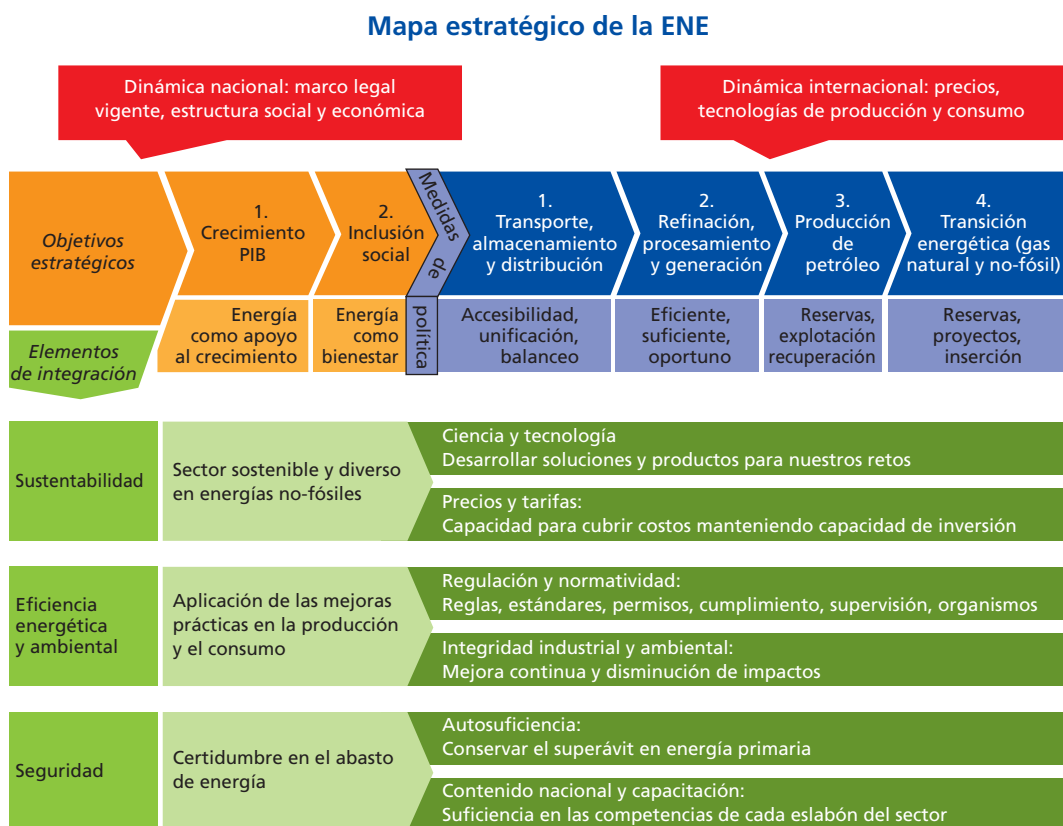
Mapa estratégico de la ENE

Dinámica nacional: marco legal vigente, estructura social y económica

Dinámica internacional: precios, tecnologías de producción y consumo

Objetivos estratégicos

1. Crecimiento PIB

2. Inclusión social

Medidas de política

1. Transporte, almacenamiento y distribución

2. Refinación, procesamiento y generación

3. Producción de petróleo

4. Transición energética (gas natural y no-fósil)

Elementos de integración

Energía como apoyo al crecimiento

Energía como bienestar

Accesibilidad, unificación, balanceo

Eficiente, suficiente, oportuno

Reservas, explotación recuperación

Reservas, proyectos, inserción

Sustentabilidad

Sector sostenible y diverso en energías no-fósiles

Ciencia y tecnología
Desarrollar soluciones y productos para nuestros retos

Precios y tarifas:
Capacidad para cubrir costos manteniendo capacidad de inversión

Eficiencia energética y ambiental

Aplicación de las mejoras prácticas en la producción y el consumo

Regulación y normatividad:
Reglas, estándares, permisos, cumplimiento, supervisión, organismos

Integridad industrial y ambiental:
Mejora continua y disminución de impactos

Seguridad

Certidumbre en el abasto de energía

Autosuficiencia:
Conservar el superávit en energía primaria

Contenido nacional y capacitación:
Suficiencia en las competencias de cada eslabón del sector